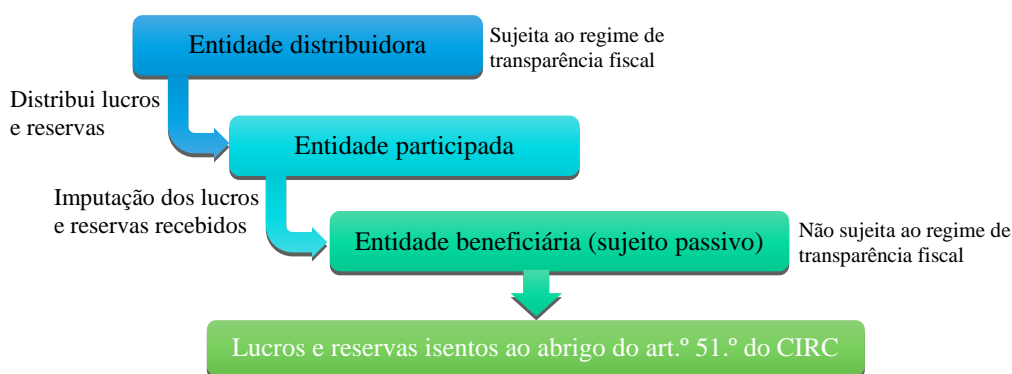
Entidade distribuidora

Sujeita ao regime de transparência fiscal

Distribui lucros e reservas

Entidade participada

Imputação dos lucros e reservas recebidos

Entidade beneficiária (sujeito passivo)

Não sujeita ao regime de transparência fiscal

Lucros e reservas isentos ao abrigo do art.º 51.º do CIRC